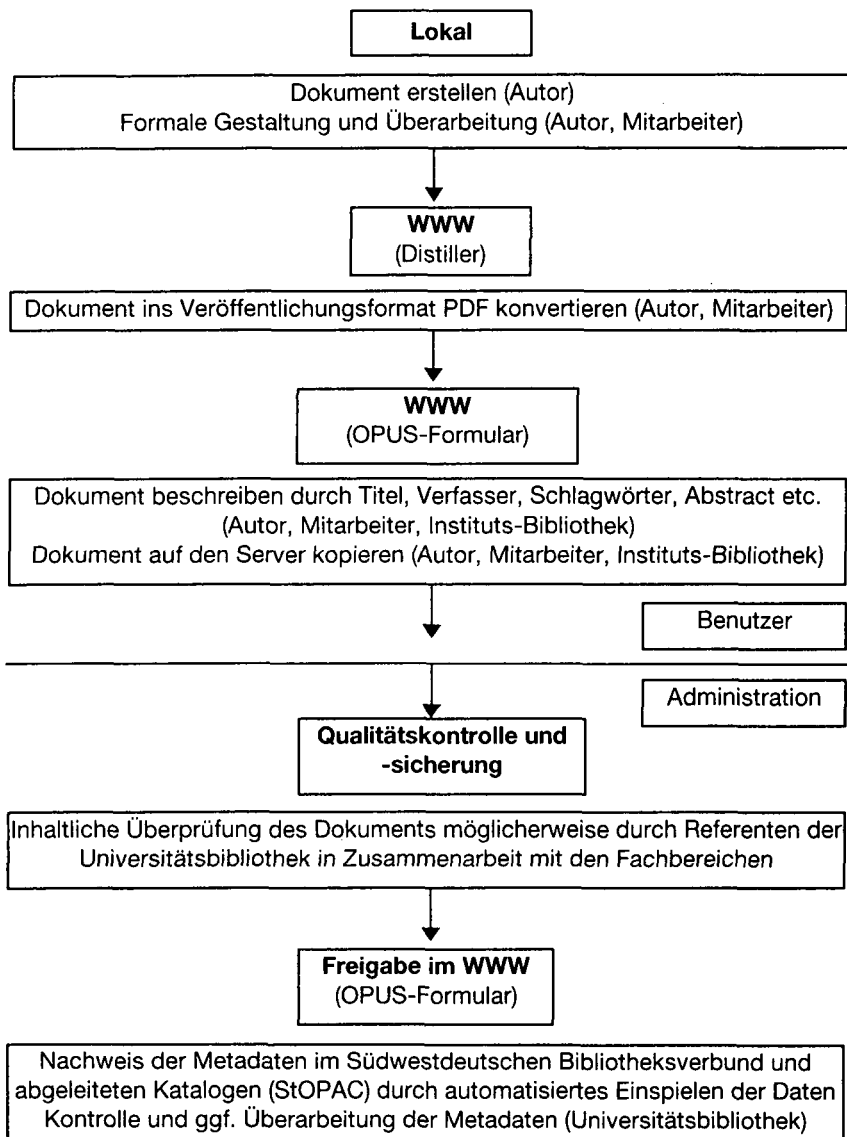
Lokal

Dokument erstellen (Autor)
Formale Gestaltung und Überarbeitung (Autor, Mitarbeiter)

WWW
(Distiller)

Dokument ins Veröffentlichungsformat PDF konvertieren (Autor, Mitarbeiter)

WWW
(OPUS-Formular)

Dokument beschreiben durch Titel, Verfasser, Schlagwörter, Abstract etc. (Autor, Mitarbeiter, Instituts-Bibliothek)
Dokument auf den Server kopieren (Autor, Mitarbeiter, Instituts-Bibliothek)

Benutzer

Administration

Qualitätskontrolle und -sicherung

Inhaltliche Überprüfung des Dokuments möglicherweise durch Referenten der Universitätsbibliothek in Zusammenarbeit mit den Fachbereichen

Freigabe im WWW
(OPUS-Formular)

Nachweis der Metadaten im Südwestdeutschen Bibliotheksverbund und abgeleiteten Katalogen (StOPAC) durch automatisiertes Einspielen der Daten
Kontrolle und ggf. Überarbeitung der Metadaten (Universitätsbibliothek)